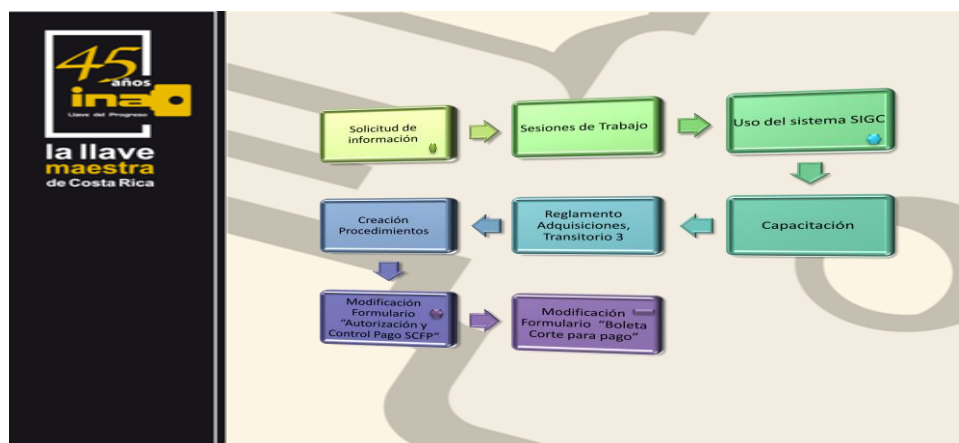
45 años
ina
Llave del Progreso
la llave maestra de Costa Rica

Solicitud de información

Sesiones de Trabajo

Uso del sistema SIGC

Capacitación

Reglamento Adquisiciones, Transitorio 3

Creación Procedimientos

Modificación Formulario "Autorización y Control Pago SCFP"

Modificación Formulario "Boleta Corte para pago"